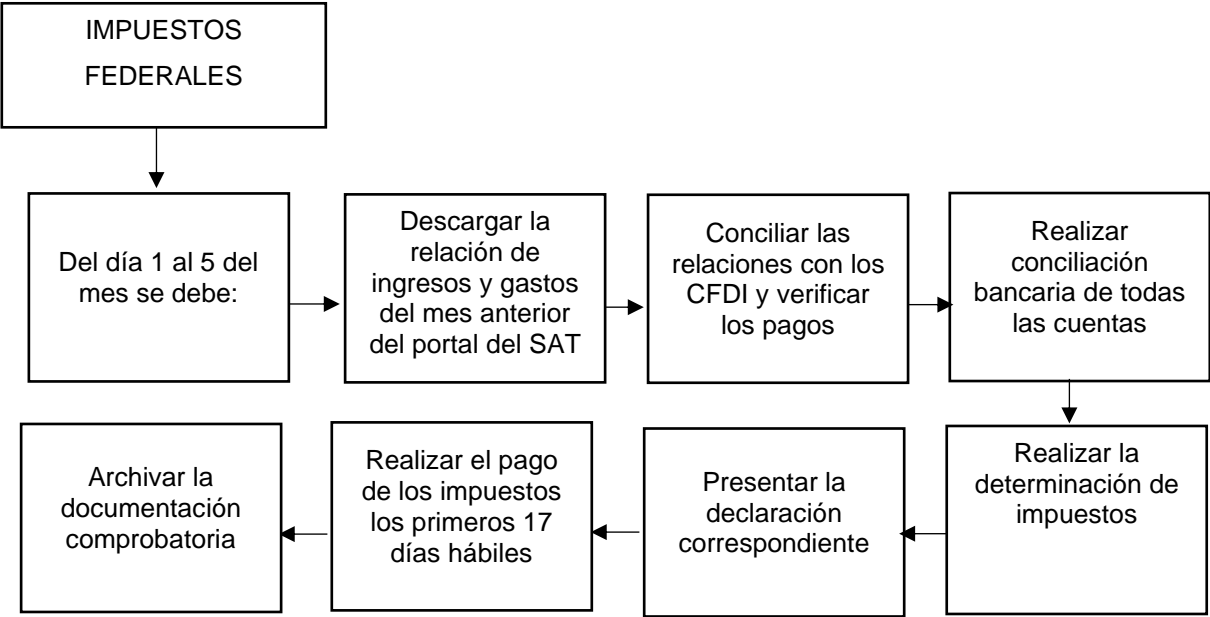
IMPUESTOS FEDERALES

Del día 1 al 5 del mes se debe:

Descargar la relación de ingresos y gastos del mes anterior del portal del SAT

Conciliar las relaciones con los CFDI y verificar los pagos

Realizar conciliación bancaria de todas las cuentas

Realizar la determinación de impuestos

Presentar la declaración correspondiente

Realizar el pago de los impuestos los primeros 17 días hábiles

Archivar la documentación comprobatoria